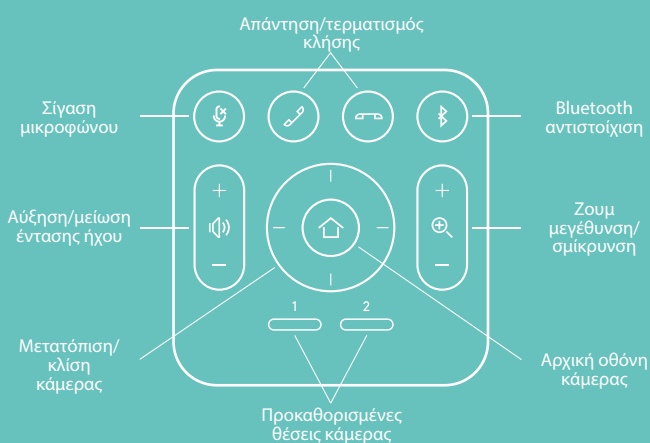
Απάντηση/τερματισμός κλήσης

Σίγαση μικροφώνου

Bluetooth αντιστοίχιση

Αύξηση/μείωση έντασης ήχου

Ζουμ μεγέθυνση/σμίκρυνση

+
–
+
–
1
2

Μετατόπιση/κλίση κάμερας

Αρχική οθόνη κάμερας

Προκαθορισμένες θέσεις κάμερας